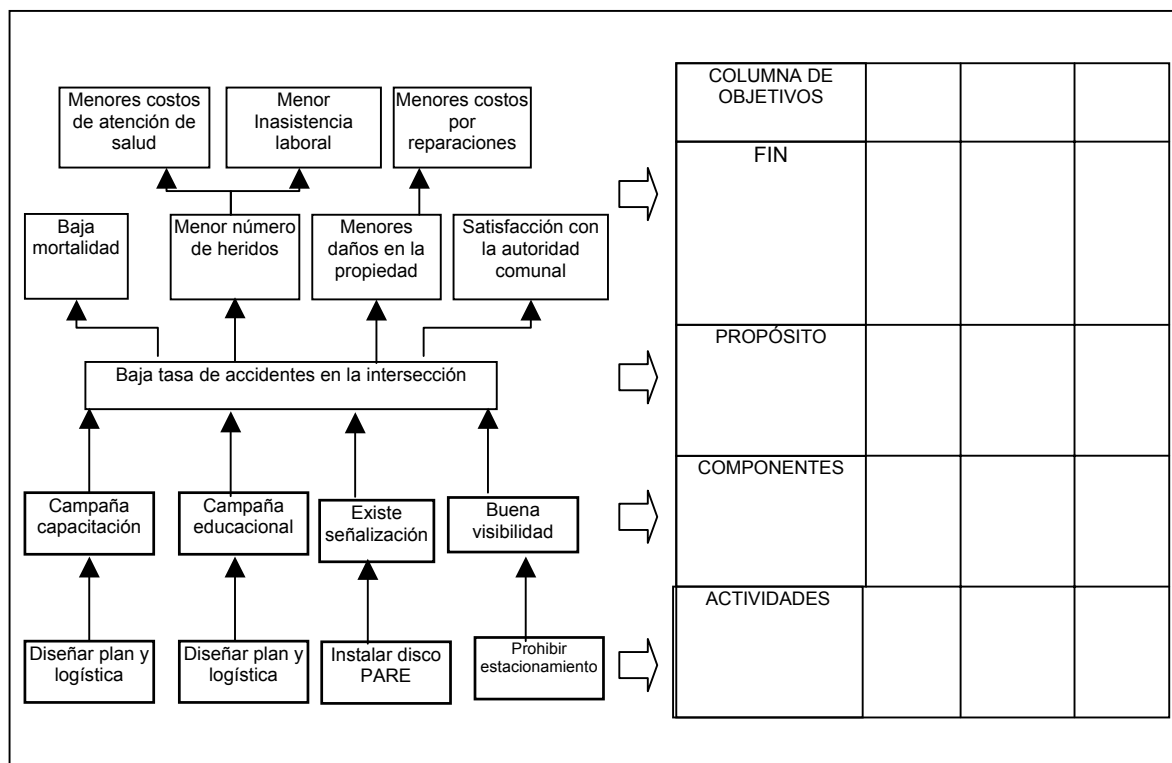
Menores costos de atención de salud

Menor Inasistencia laboral

Menores costos por reparaciones

Baja mortalidad

Menor número de heridos

Menores daños en la propiedad

Satisfacción con la autoridad comunal

Baja tasa de accidentes en la intersección

Campaña capacitación

Campaña educacional

Existe señalización

Buena visibilidad

Diseñar plan y logística

Diseñar plan y logística

Instalar disco PARE

Prohibir estacionamiento

| COLUMNA DE OBJETIVOS | | | |
|---|---|---|---|
| FIN | | | |
| PROPÓSITO | | | |
| COMPONENTES | | | |
| ACTIVIDADES | | | |